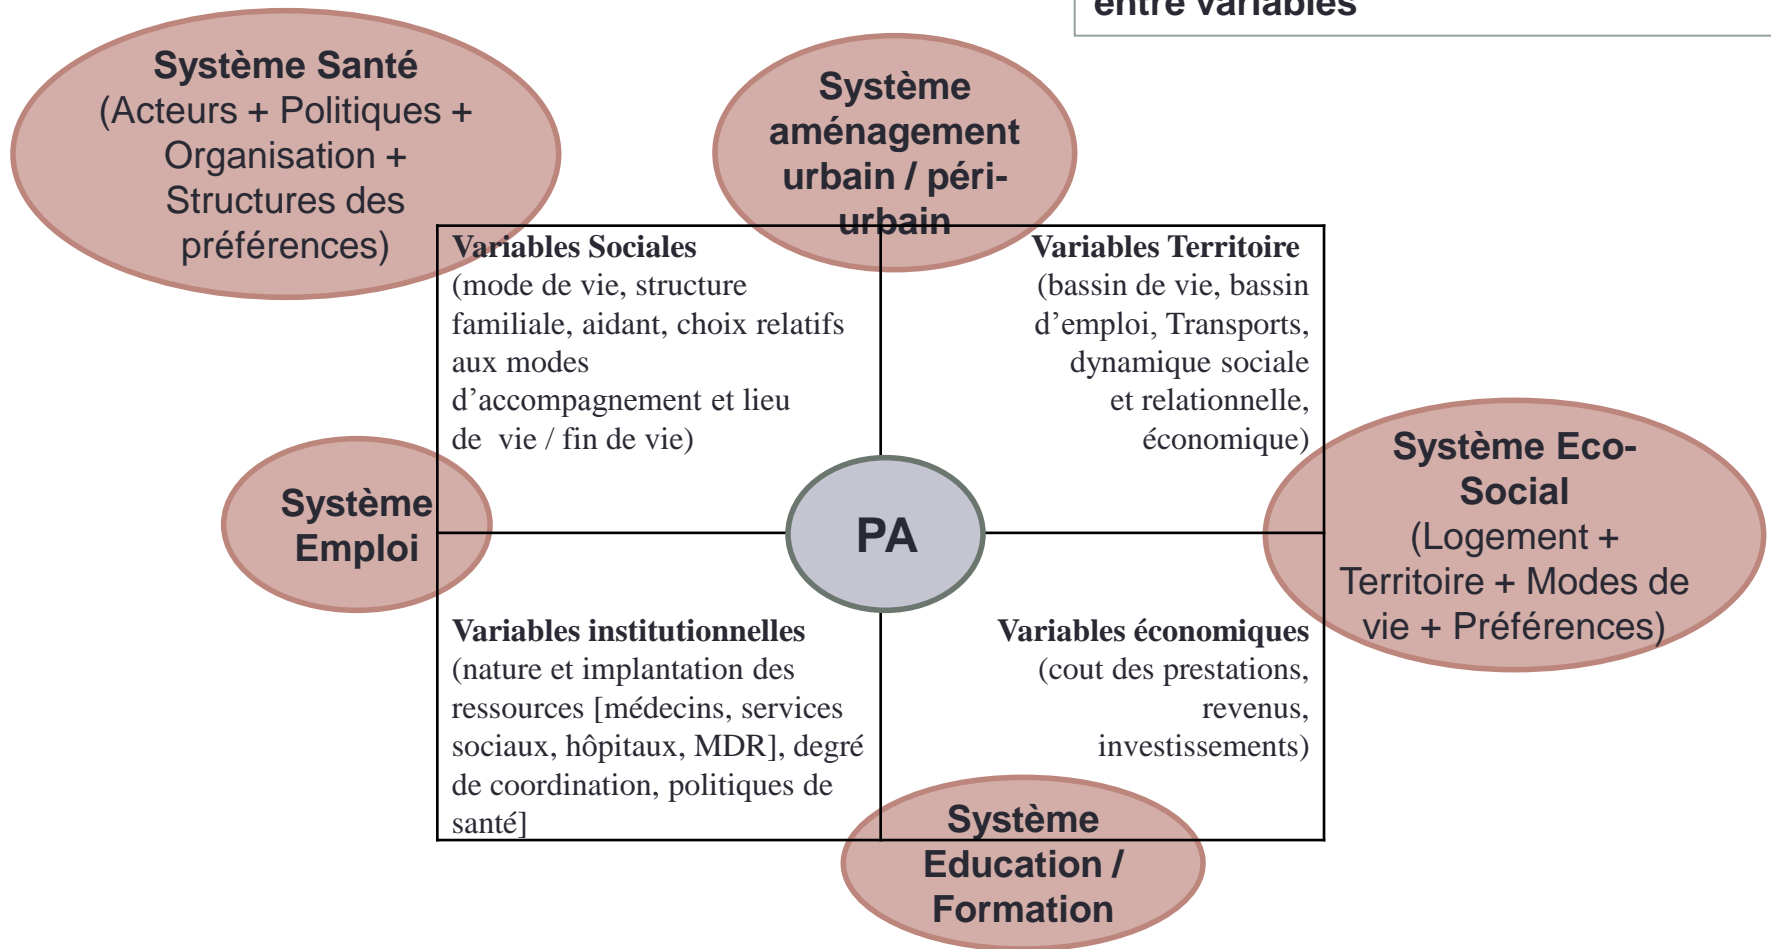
entre variables

Système Santé (Acteurs + Politiques + Organisation + Structures des préférences)

Système aménagement urbain / péri-urbain

Variables Sociales (mode de vie, structure familiale, aidant, choix relatifs aux modes d'accompagnement et lieu de vie / fin de vie)

Variables Territoire (bassin de vie, bassin d'emploi, Transports, dynamique sociale et relationnelle, économique)

Système Emploi

PA

Système Eco-Social (Logement + Territoire + Modes de vie + Préférences)

Variables institutionnelles (nature et implantation des ressources [médecins, services sociaux, hôpitaux, MDR], degré de coordination, politiques de santé]

Variables économiques (cout des prestations, revenus, investissements)

Système Education / Formation